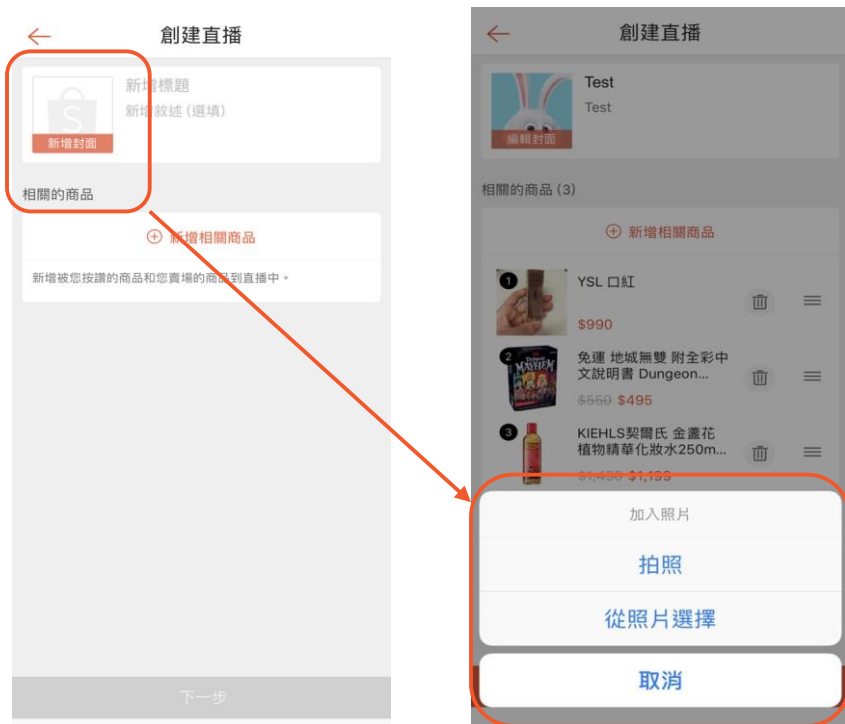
創建直播

新增標題
新增敘述 (選填)
新增封面

相關的商品

新增相關商品

新增被您按讚的商品和您賣場的商品到直播中。

下一步

創建直播

Test
Test
編輯封面

相關的商品 (3)

新增相關商品

1
YSL 口紅
$990

2
免運 地城無雙 附全彩中文說明書 Dungeon...
$650 $495

3
KIEHLS契爾氏 金盞花植物精華化妝水250m...
$1,450 $1,139

加入照片
拍照
從照片選擇
取消